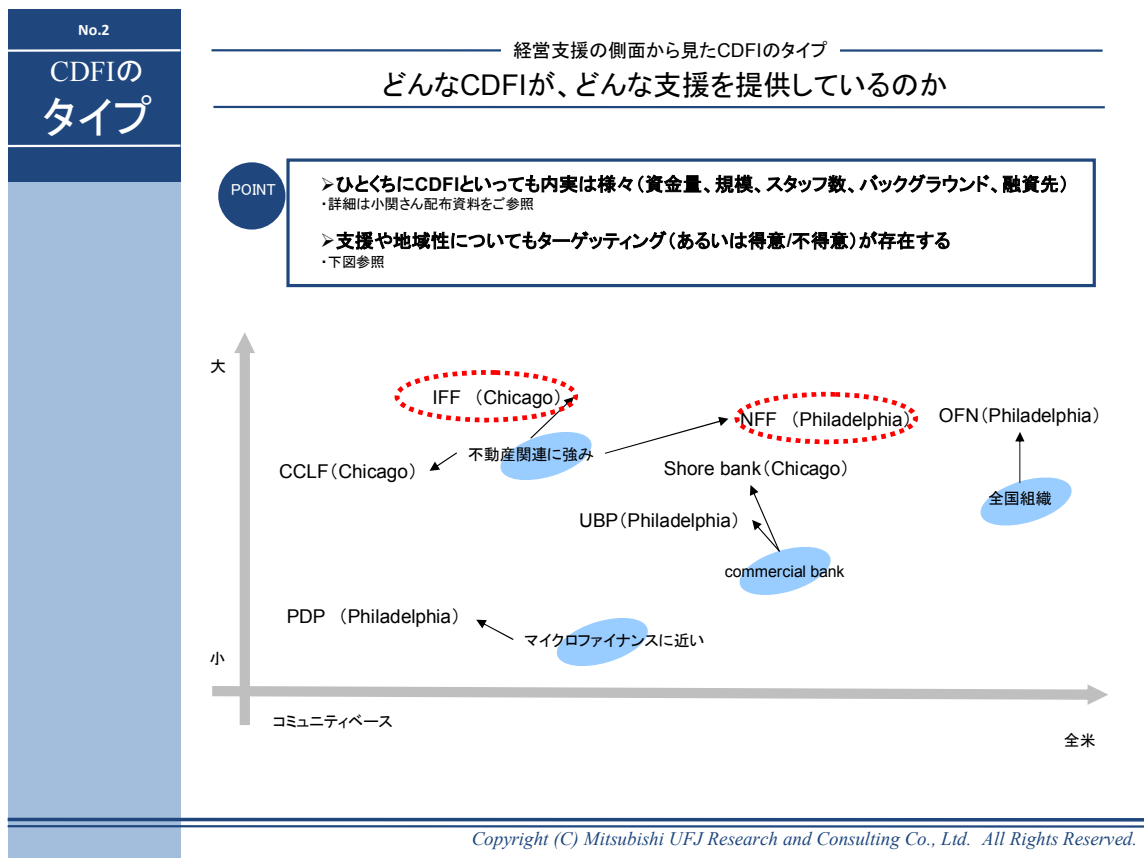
No.2

CDFIの
タイプ

経営支援の側面から見たCDFIのタイプ

どんなCDFIが、どんな支援を提供しているのか

POINT

➢ひとくちにCDFIといっても内実は様々(資金量、規模、スタッフ数、バックグラウンド、融資先)
・詳細は小関さん配布資料をご参照

➢支援や地域性についてもターゲッティング(あるいは得意/不得意)が存在する
・下図参照

大

IFF (Chicago)

NFF (Philadelphia)

OFN(Philadelphia)

不動産関連に強み

CCLF(Chicago)

Shore bank(Chicago)

全国組織

UBP(Philadelphia)

commercial bank

PDP (Philadelphia)

マイクロファイナンスに近い

小

コミュニティベース

全米

Copyright (C) Mitsubishi UFJ Research and Consulting Co., Ltd. All Rights Reserved.